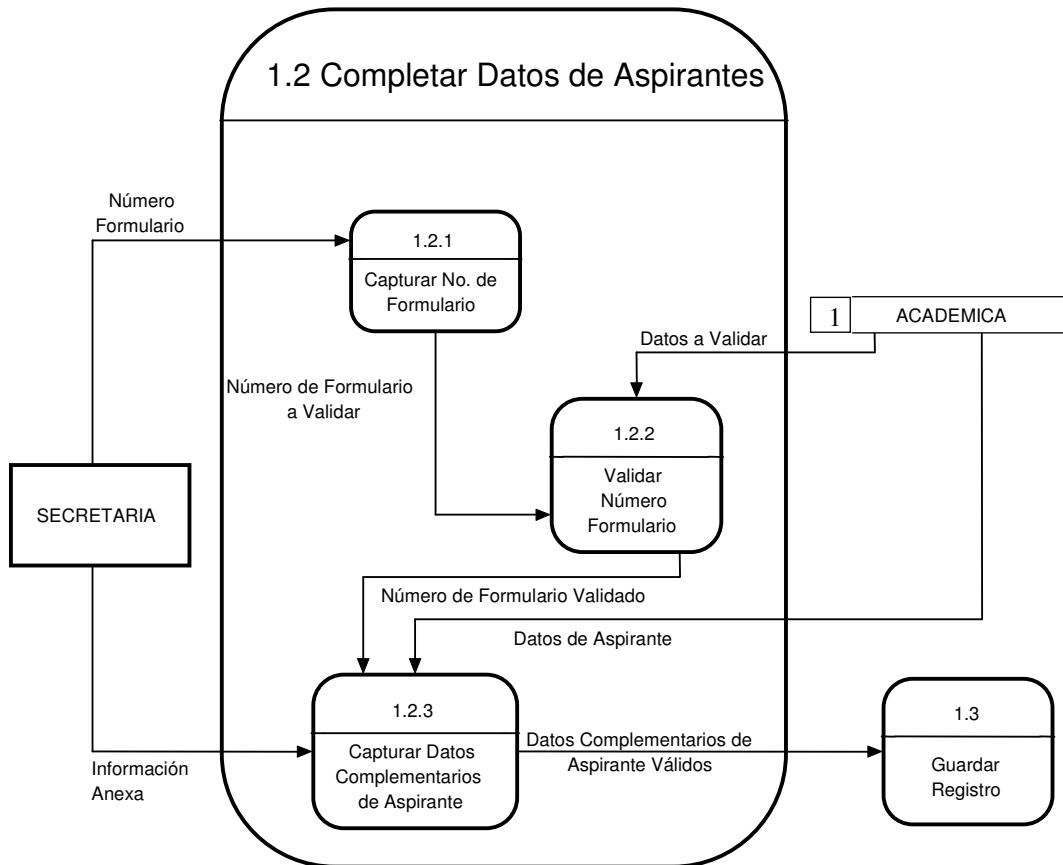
1.2 Completar Datos de Aspirantes

Número Formulario

1.2.1

Capturar No. de Formulario

1 ACADEMICA

Datos a Validar

Número de Formulario a Validar

1.2.2

Validar Número Formulario

SECRETARIA

Número de Formulario Validado

Datos de Aspirante

1.2.3

Capturar Datos Complementarios de Aspirante

Datos Complementarios de Aspirante Válidos

1.3

Guardar Registro

Información Anexa